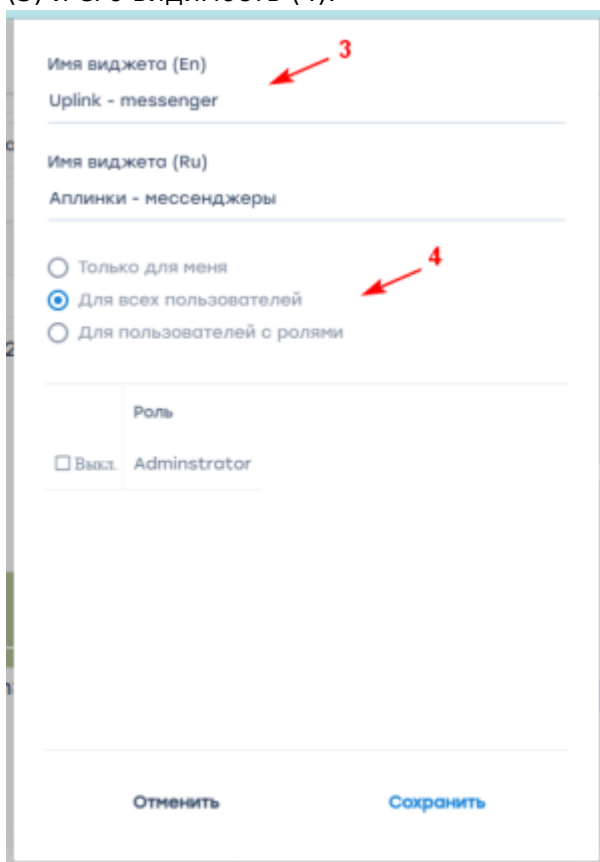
(3) и его видимость (4).

Имя виджета (En)
Uplink - messenger

3

Имя виджета (Ru)
Аплинки - мессенджеры

4

Только для меня
Для всех пользователей
Для пользователей с ролями

| | Роль |
|---|---|
| Выкл. | Adminstrator |

Отменить
Сохранить